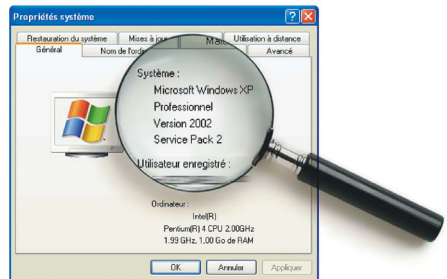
Propriétés système

Restauration du système
Mises à jour
Mat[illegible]
Utilisation à distance
Général
Nom de l'ordi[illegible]
Avancé

Système :
Microsoft Windows XP
Professionnel
Version 2002
Service Pack 2

Utilisateur enregistré :

Ordinateur :
Intel(R)
Pentium(R) 4 CPU 2.00GHz
1.99 GHz, 1,00 Go de RAM

OK
Annuler
Appliquer